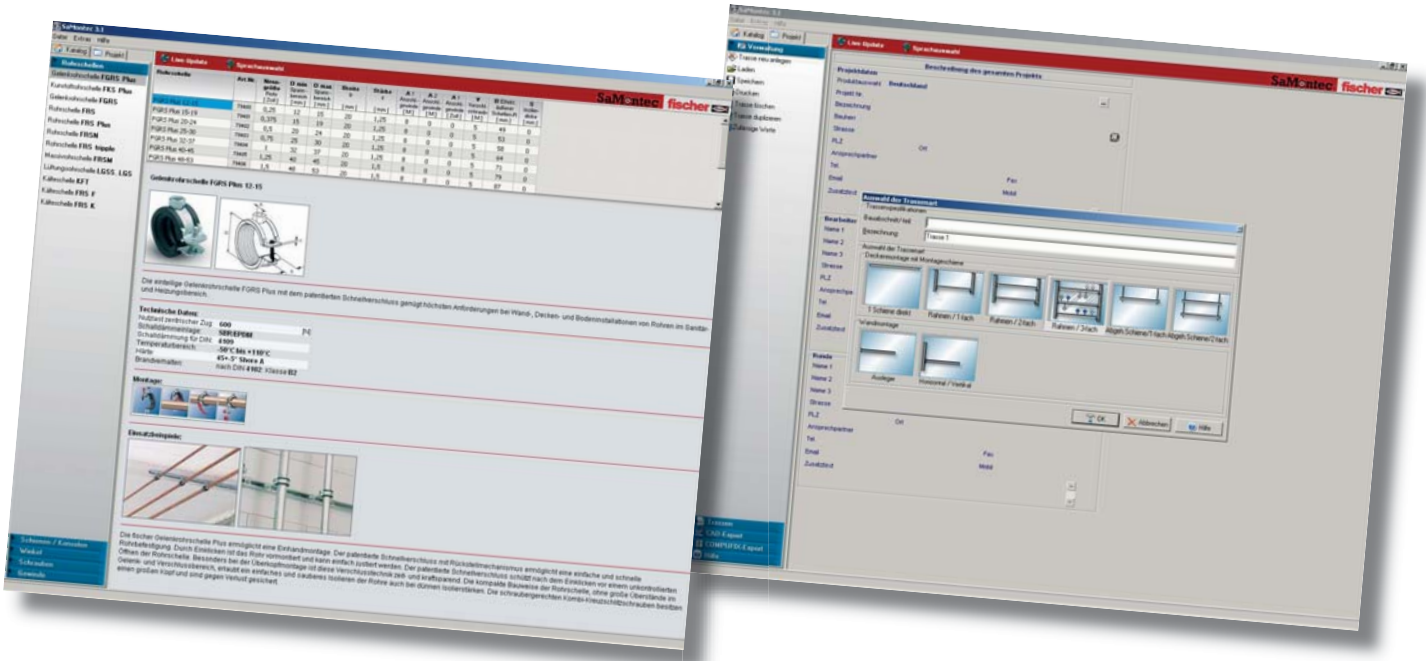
SaMontec 3.1
Datei Extras Hilfe
Katalog Projekt
Line-Update Sprachauswahl
SaMontec fischer

Rohrschellen
Gelenkrohrschelle FGRS Plus
Kunststoffschelle FKS Plus
Gelenkrohrschelle FGRS
Rohrschelle FRS
Rohrschelle FRS Plus
Rohrschelle FRSN
Rohrschelle FRS tripple
Massivrohrschelle FRSM
Lüftungsrohrschelle LGSS, LGS
Kälteschelle KFT
Kälteschelle FRS F
Kälteschelle FRS K

| Rohrschelle | Art.-Nr. | Nenngröße | D min | D max | Breite | Stärke | | | | | | | |
|---|---|---|---|---|---|---|---|---|---|---|---|---|---|
| FGRS Plus 12-15 | | | | | | | | | | | | | |
| FGRS Plus 15-19 | 79460 | 0,375 | 15 | 19 | 20 | 1,25 | 8 | 0 | 0 | 5 | 53 | | |
| FGRS Plus 20-24 | 79462 | 0,5 | 20 | 24 | 20 | 1,25 | 8 | 0 | 0 | 5 | 58 | | |
| FGRS Plus 25-30 | | 0,75 | 25 | 30 | 20 | 1,25 | 8 | 0 | 0 | 5 | 64 | | |
| FGRS Plus 32-37 | | 1 | 32 | 37 | 20 | 1,25 | 8 | 0 | 0 | 5 | 71 | | |
| FGRS Plus 40-45 | | 1,25 | 40 | 45 | 20 | 1,5 | 8 | 0 | 0 | 5 | 79 | | |
| FGRS Plus 48-53 | | 1,5 | 48 | 53 | 20 | 1,5 | 8 | 0 | 0 | 5 | 87 | | |

Gelenkrohrschelle FGRS Plus 12-15

Die einteilige Gelenkrohrschelle FGRS Plus mit dem patentierten Schnellverschluss genügt höchsten Anforderungen bei Wand-, Decken- und Bodeninstallationen von Rohren im Sanitär- und Heizungsbereich.

Technische Daten:
Nutzlast zentrischer Zug: 600
Schalldämmeinlage: SBR/EPDM
Schalldämmung für DIN: 4109
Temperaturbereich: -50°C bis +110°C
Härte: 45+-5° Shore A
Brandverhalten: nach DIN 4102 Klasse B2

Montage:

Einsatzbeispiele:

Die fischer Gelenkrohrschelle Plus ermöglicht eine Einhandmontage. Der patentierte Schnellverschluss mit Rückstellmechanismus ermöglicht eine einfache und schnelle Rohrbefestigung. Durch Einklicken ist das Rohr vormontiert und kann einfach justiert werden. Der patentierte Schnellverschluss schließt nach dem Einklicken vor einem unkontrollierten Öffnen der Rohrschelle. Besonders bei der Überkopfmontage ist diese Verschlusstechnik zeit- und kraftsparend. Die kompakte Bauweise der Rohrschelle, ohne große Überstände im Gelenk- und Verschlussbereich, erlaubt ein einfaches und sauberes Isolieren der Rohre auch bei dünnen Isolierstärken. Die schraubengerechten Kombi-Kreuzschlitzschrauben besitzen einen großen Kopf und sind gegen Verlust gesichert.

Schienen / Konsolen
Winkel
Schrauben
Gewinde

SaMontec 3.1
Datei Extras Hilfe
Katalog Projekt
Verwaltung
Trasse neu anlegen
Laden
Speichern
Drucken
Trasse löschen
Trasse duplizieren
Vorige Werte
Line-Update Sprachauswahl
SaMontec fischer
Projektdaten
Beschreibung des gesamten Projekts
Produktauswahl Deutschland
Projekt Nr.
Bezeichnung
Bauherr
Strasse
PLZ Ort
Ansprechpartner
Tel
Email Fax
Zuständig Mobil
Bearbeiter
Name 1
Name 2
Name 3
Strasse
PLZ
Ansprechpa
Tel
Email
Zuständig
Kunde
Name 1
Name 2
Name 3
Strasse
PLZ Ort
Ansprechpartner
Tel
Email Fax
Zuständig Mobil

Auswahl der Trassenart
Trassenspezifikationen
Bauabschnitt / teil
Bezeichnung Trasse 1
Auswahl der Trassenart
Deckenmontage mit Montageschiene
1 Schiene direkt
Rahmen / 1-fach
Rahmen / 2-fach
Rahmen / 3-fach
Abgeh.Schiene/1-fach
Abgeh.Schiene/2-fach
Wandmontage
Ausleger
Horizontal / Vertikal
OK
Abbrechen
Hilfe

Trassen
CAD-Export
COMPUFIX-Export
Hilfe